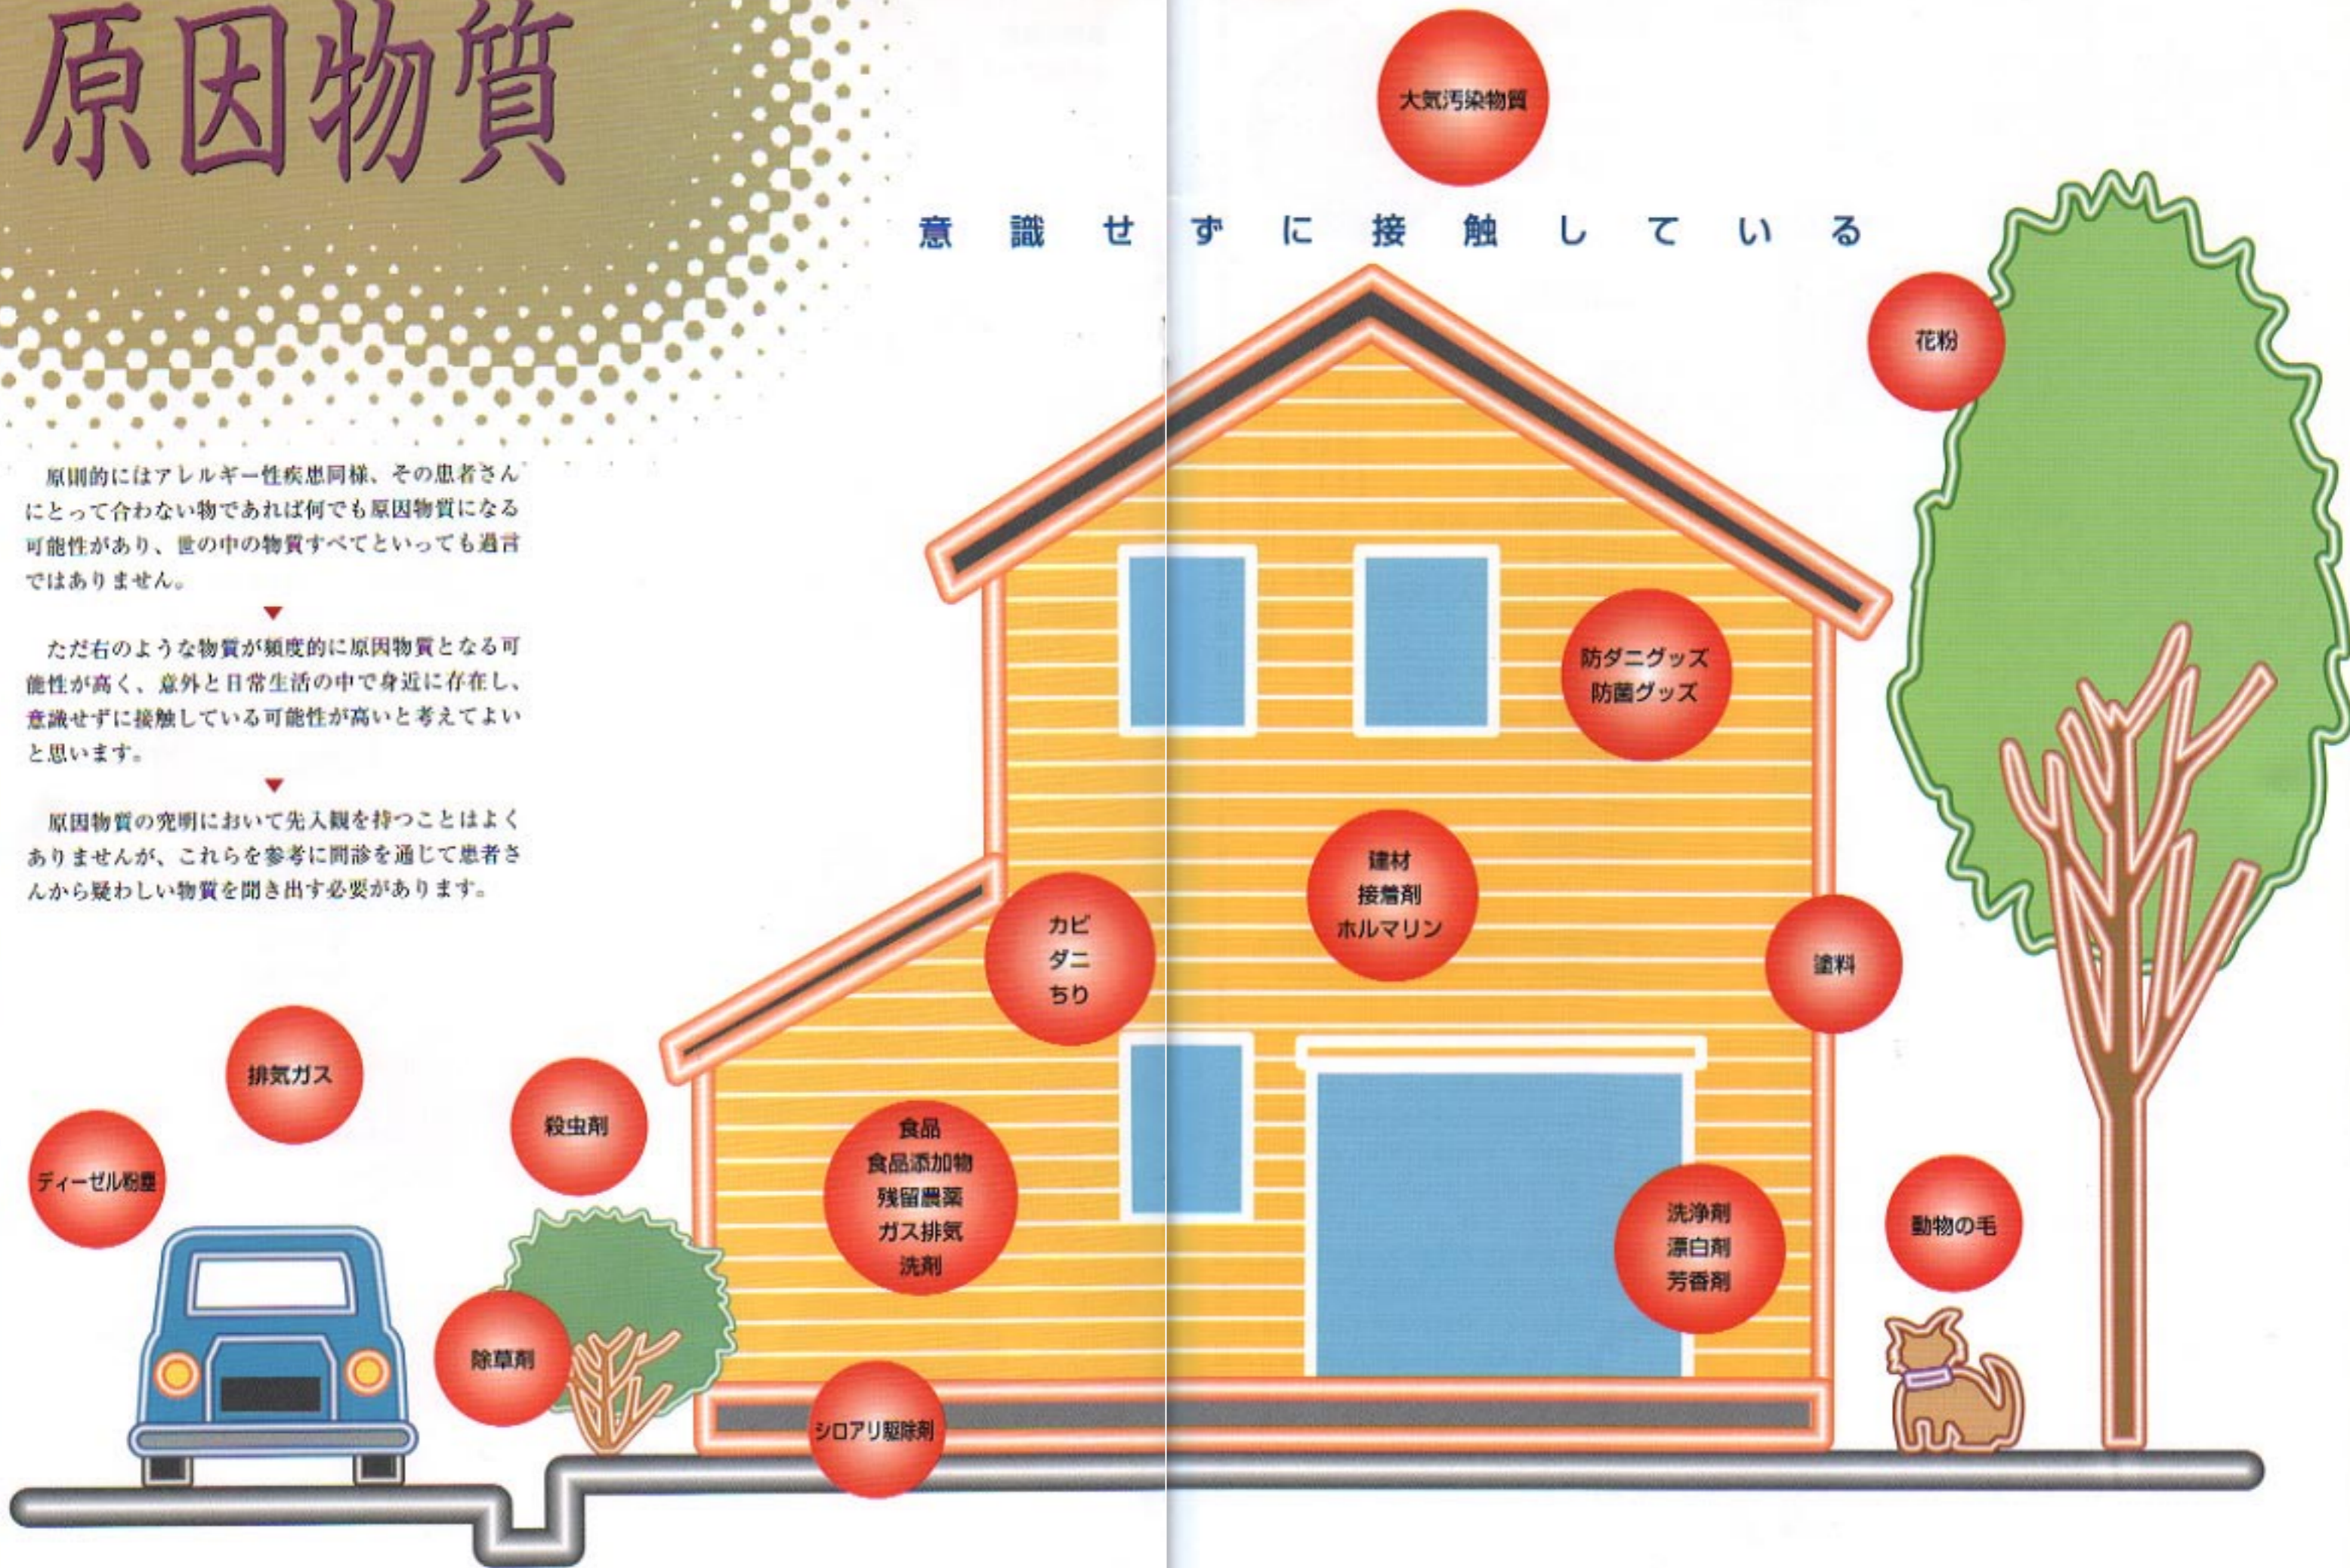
原因物質

原則的にはアレルギー性疾患同様、その患者さんにとって合わない物であれば何でも原因物質になる可能性があり、世の中の物質すべてといっても過言ではありません。

ただ右のような物質が頻度的に原因物質となる可能性が高く、意外と日常生活の中で身近に存在し、意識せずに接触している可能性が高いと考えてよいと思います。

原因物質の究明において先入観を持つことはよくありませんが、これらを参考に問診を通じて患者さんから疑わしい物質を聞き出す必要があります。

意識せずに接触している

大気汚染物質

花粉

防ダニグッズ
防菌グッズ

建材
接着剤
ホルマリン

カビ
ダニ
ちり

塗料

排気ガス

殺虫剤

ディーゼル粉塵

食品
食品添加物
残留農薬
ガス排気
洗剤

洗浄剤
漂白剤
芳香剤

動物の毛

除草剤

シロアリ駆除剤